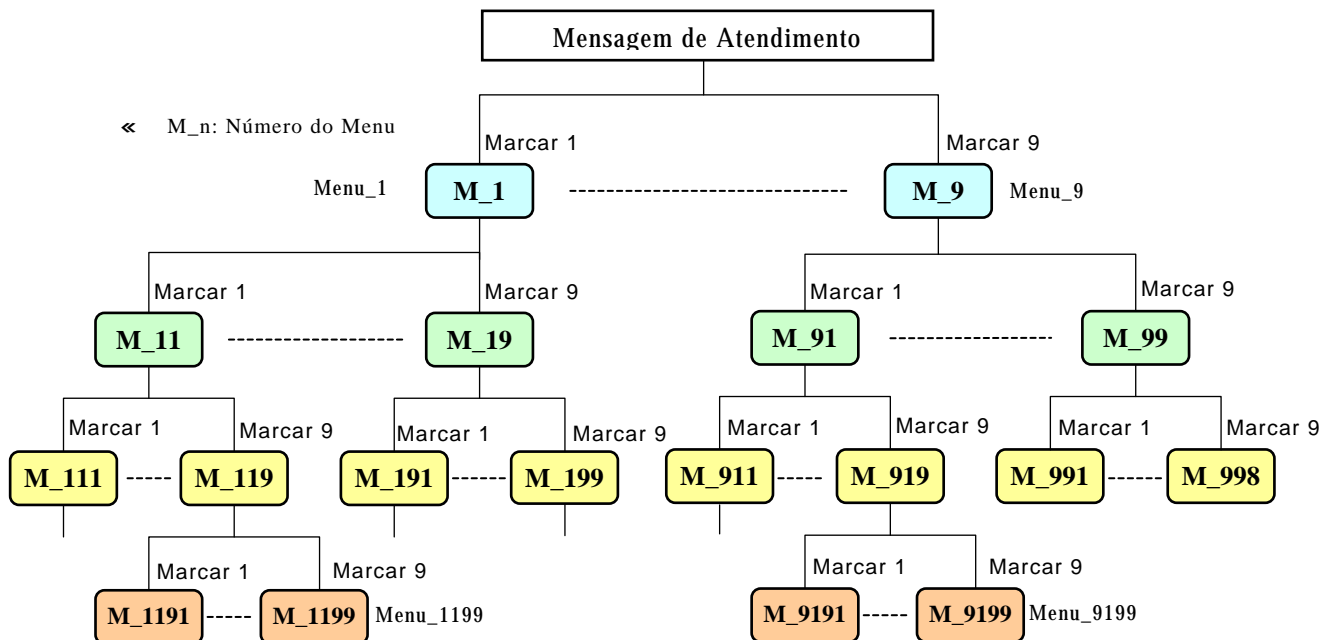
Mensagem de Atendimento

« M_n: Número do Menu

Marcar 1

Marcar 9

Menu_1

M_1

M_9

Menu_9

Marcar 1

Marcar 9

Marcar 1

Marcar 9

M_11

M_19

M_91

M_99

Marcar 1

Marcar 9

Marcar 1

Marcar 9

Marcar 1

Marcar 9

Marcar 1

Marcar 9

M_111

M_119

M_191

M_199

M_911

M_919

M_991

M_998

Marcar 1

Marcar 9

Marcar 1

Marcar 9

M_1191

M_1199

Menu_1199

M_9191

M_9199

Menu_9199